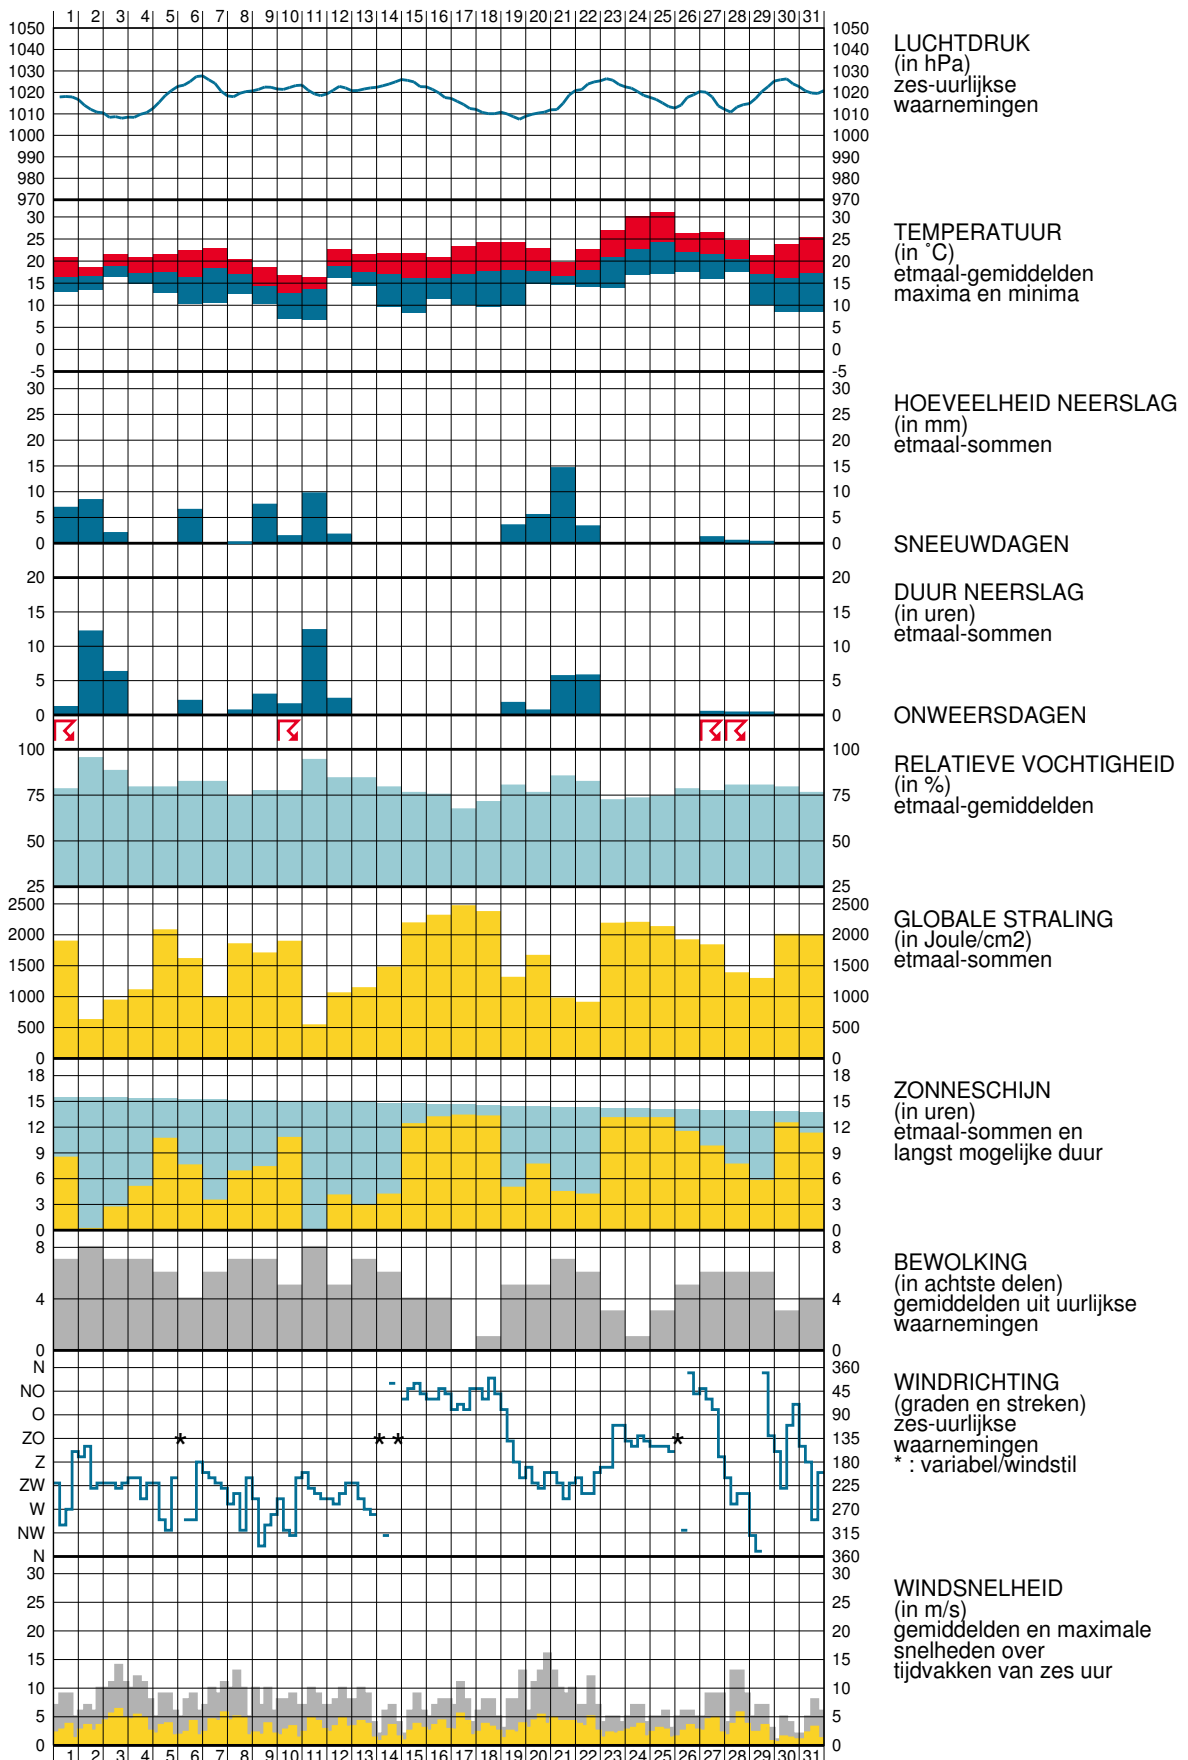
1 2 3 4 5 6 7 8 9 10 11 12 13 14 15 16 17 18 19 20 21 22 23 24 25 26 27 28 29 30 31

1050 1040 1030 1020 1010 1000 990 980 970

LUCHTDRUK
(in hPa)
zes-uurlijkse waarnemingen

30 25 20 15 10 5 0 -5

TEMPERATUUR
(in ˚C)
etmaal-gemiddelden maxima en minima

30 25 20 15 10 5 0

HOEVEELHEID NEERSLAG
(in mm)
etmaal-sommen

SNEEUWDAGEN

20 15 10 5 0

DUUR NEERSLAG
(in uren)
etmaal-sommen

ONWEERSDAGEN

100 75 50 25

RELATIEVE VOCHTIGHEID
(in %)
etmaal-gemiddelden

2500 2000 1500 1000 500 0

GLOBALE STRALING
(in Joule/cm2)
etmaal-sommen

18 15 12 9 6 3 0

ZONNESCHIJN
(in uren)
etmaal-sommen en langst mogelijke duur

8 4 0

BEWOLKING
(in achtste delen)
gemiddelden uit uurlijkse waarnemingen

N NO O ZO Z ZW W NW N

360 45 90 135 180 225 270 315 360

WINDRICHTING
(graden en streken)
zes-uurlijkse waarnemingen
* : variabel/windstil

30 25 20 15 10 5 0

WINDSNELHEID
(in m/s)
gemiddelden en maximale snelheden over tijdvakken van zes uur

1 2 3 4 5 6 7 8 9 10 11 12 13 14 15 16 17 18 19 20 21 22 23 24 25 26 27 28 29 30 31